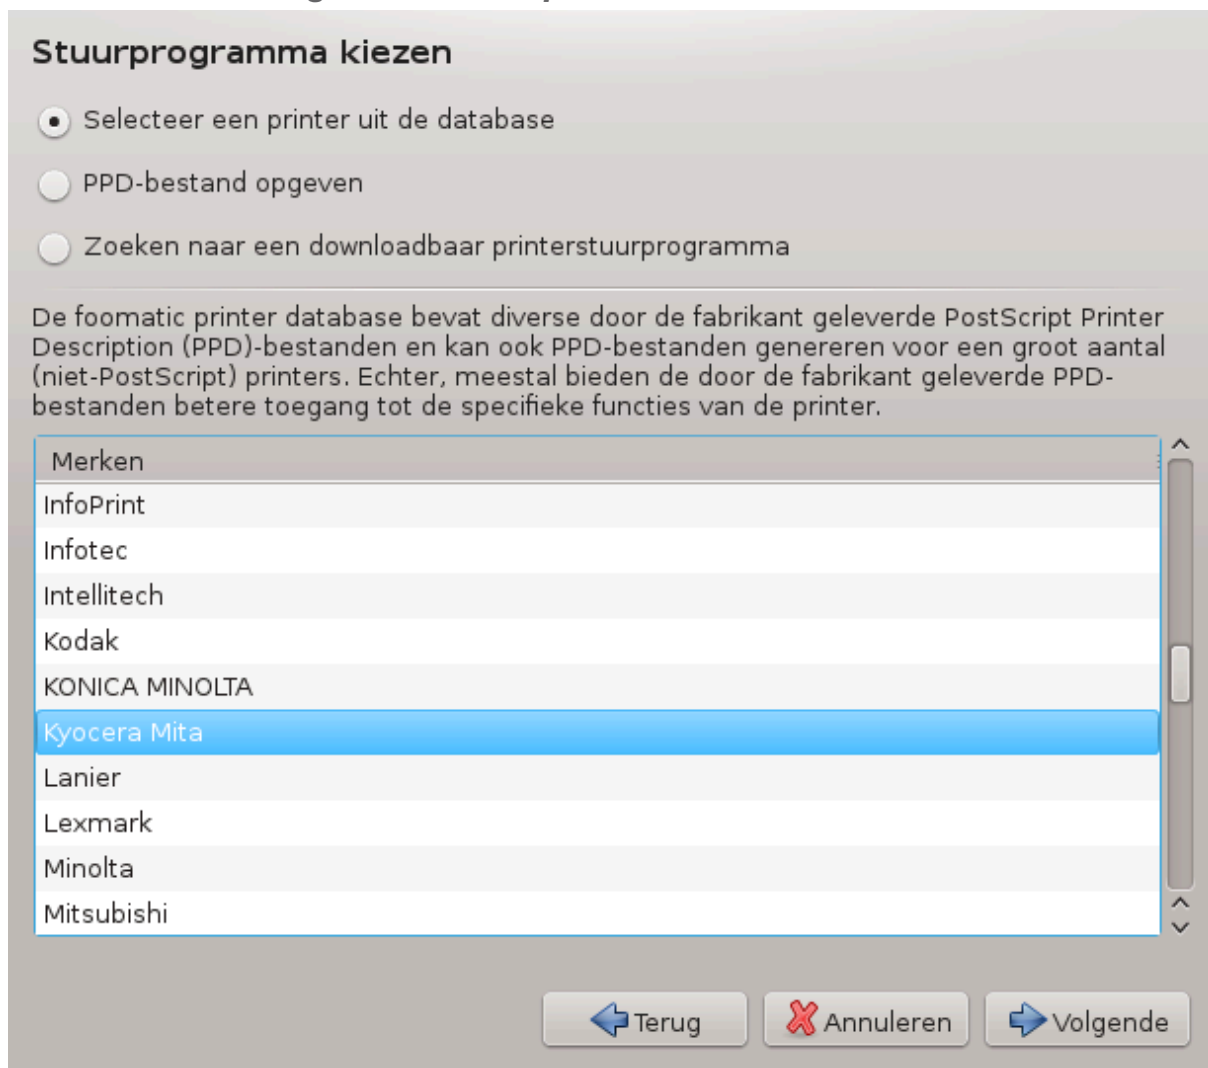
Stuurprogramma kiezen

Selecteer een printer uit de database

PPD-bestand opgeven

Zoeken naar een downloadbaar printerstuurprogramma

De foomatic printer database bevat diverse door de fabrikant geleverde PostScript Printer Description (PPD)-bestanden en kan ook PPD-bestanden genereren voor een groot aantal (niet-PostScript) printers. Echter, meestal bieden de door de fabrikant geleverde PPD-bestanden betere toegang tot de specifieke functies van de printer.

| Merken |
|---|
| InfoPrint |
| Infotec |
| Intellitech |
| Kodak |
| KONICA MINOLTA |
| Kyocera Mita |
| Lanier |
| Lexmark |
| Minolta |
| Mitsubishi |

Terug
Annuleren
Volgende